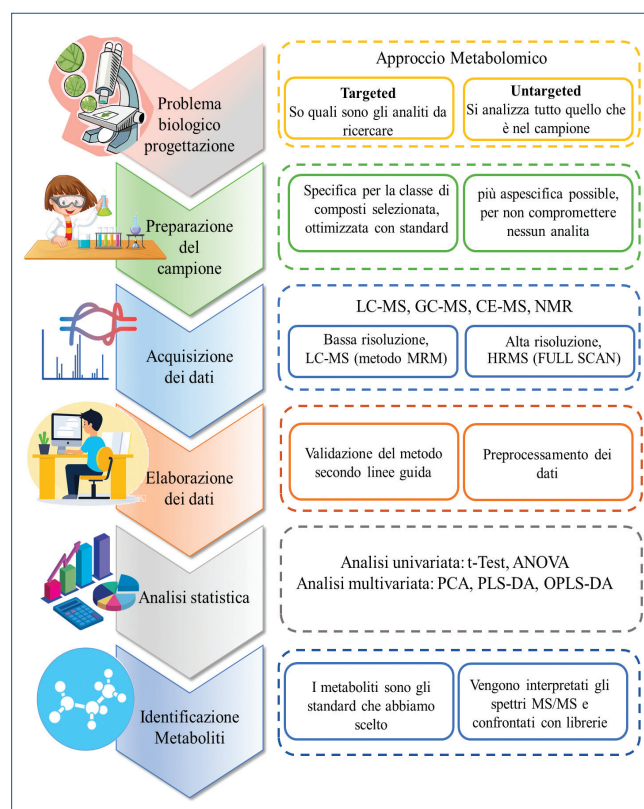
Problema biologico progettazione

Approccio Metabolomico

**Targeted**
So quali sono gli analiti da ricercare

**Untargeted**
Si analizza tutto quello che è nel campione

Preparazione del campione

Specifica per la classe di composti selezionata, ottimizzata con standard

più aspecifica possibile, per non compromettere nessun analita

Acquisizione dei dati

LC-MS, GC-MS, CE-MS, NMR

Bassa risoluzione, LC-MS (metodo MRM)

Alta risoluzione, HRMS (FULL SCAN)

Elaborazione dei dati

Validazione del metodo secondo linee guida

Preprocessamento dei dati

Analisi statistica

Analisi univariata: t-Test, ANOVA
Analisi multivariata: PCA, PLS-DA, OPLS-DA

Identificazione Metaboliti

I metaboliti sono gli standard che abbiamo scelto

Vengono interpretati gli spettri MS/MS e confrontati con librerie